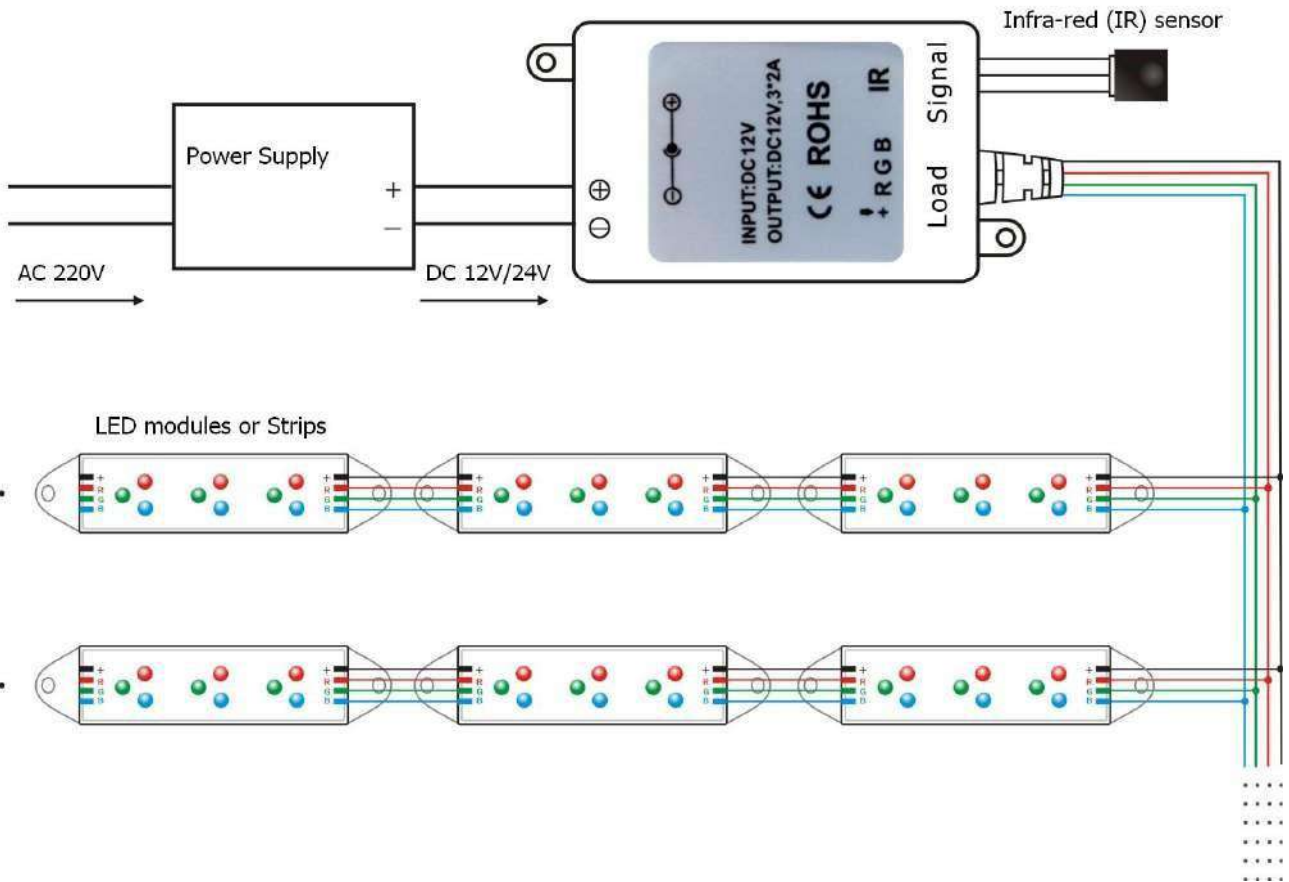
Infra-red (IR) sensor

Power Supply

+

−

AC 220V

DC 12V/24V

⊕

⊖

INPUT:DC12V
OUTPUT:DC12V,3*2A

CE ROHS

+ R G B

IR

Signal

Load

LED modules or Strips

+ R G B

+ R G B

+ R G B

+ R G B

+ R G B

+ R G B

+ R G B

+ R G B

+ R G B

+ R G B

+ R G B

+ R G B